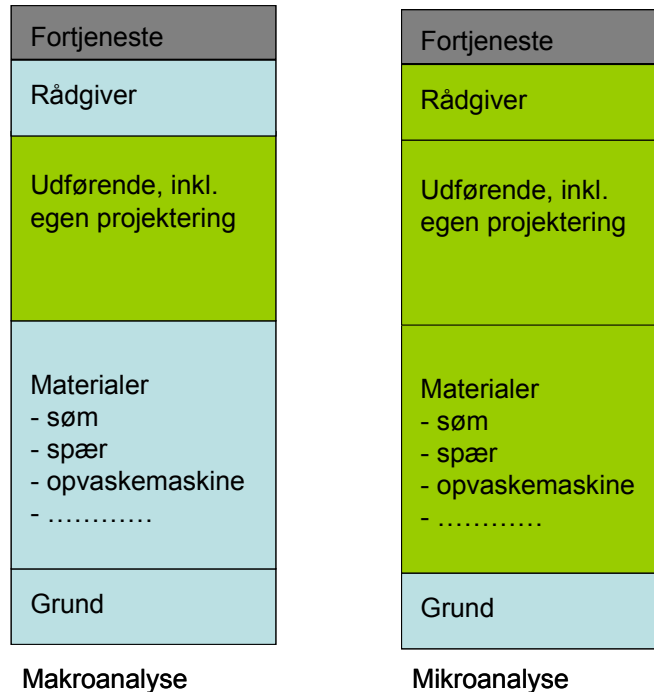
Fortjeneste

Rådgiver

Udførende, inkl. egen projektering

Materialer
- søm
- spær
- opvaskemaskine
- …………

Grund

Makroanalyse

Fortjeneste

Rådgiver

Udførende, inkl. egen projektering

Materialer
- søm
- spær
- opvaskemaskine
- …………

Grund

Mikroanalyse